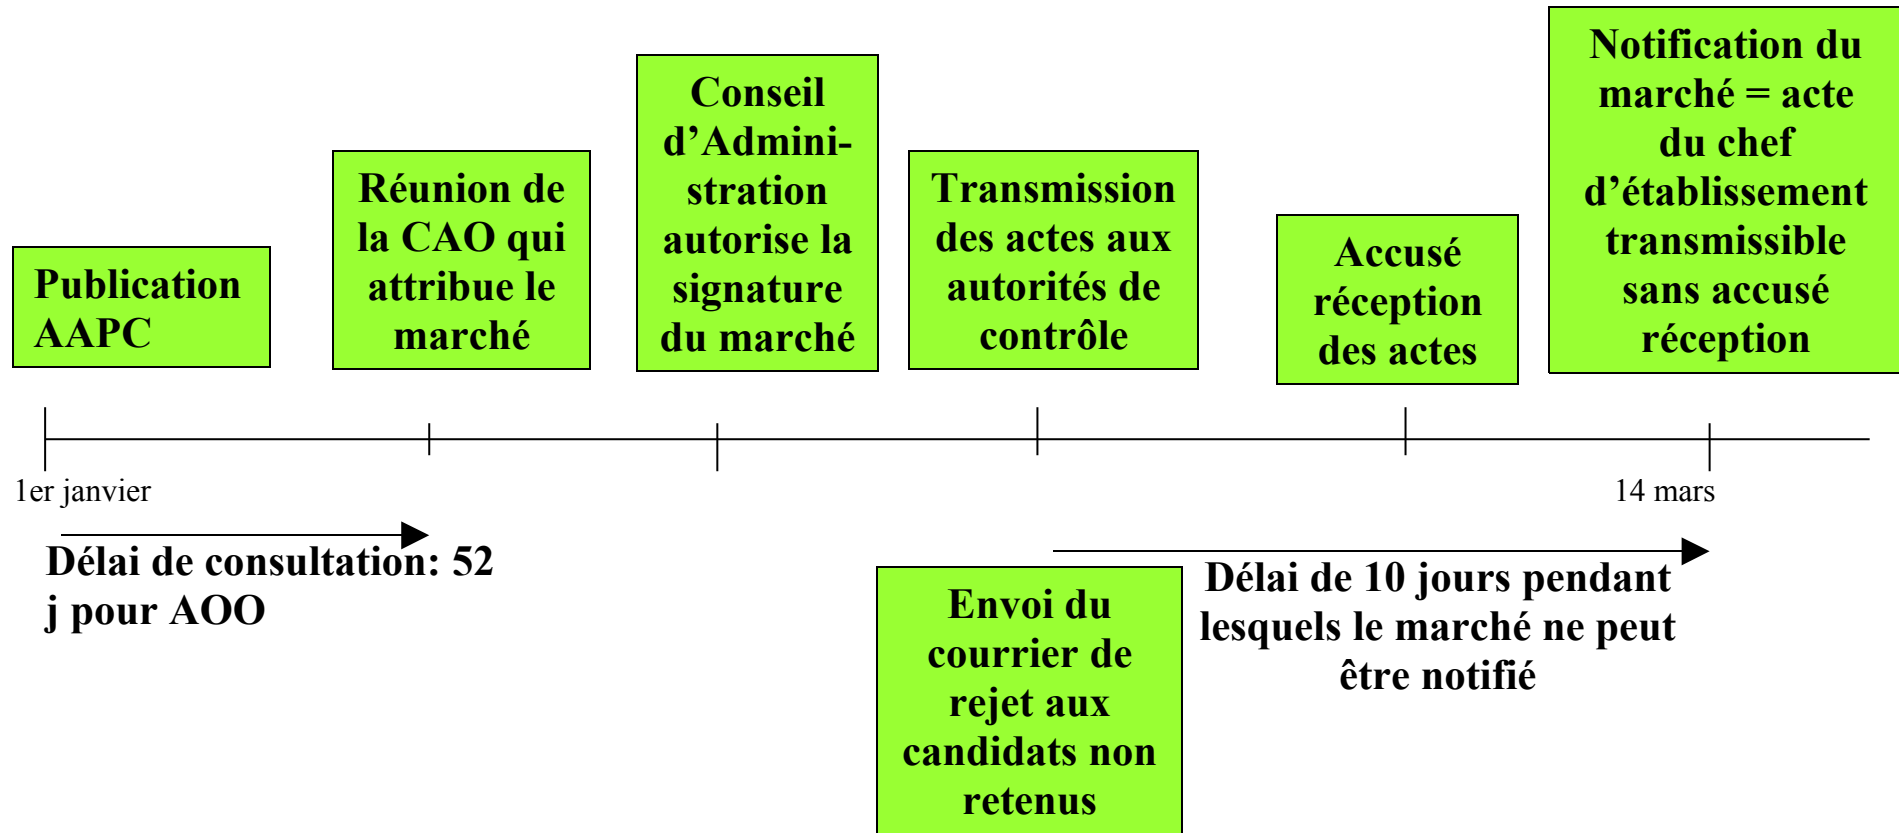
Publication AAPC

Réunion de la CAO qui attribue le marché

Conseil d'Administration autorise la signature du marché

Transmission des actes aux autorités de contrôle

Accusé réception des actes

Notification du marché = acte du chef d'établissement transmissible sans accusé réception

1er janvier

14 mars

Délai de consultation: 52 j pour AOO

Envoi du courrier de rejet aux candidats non retenus

Délai de 10 jours pendant lesquels le marché ne peut être notifié